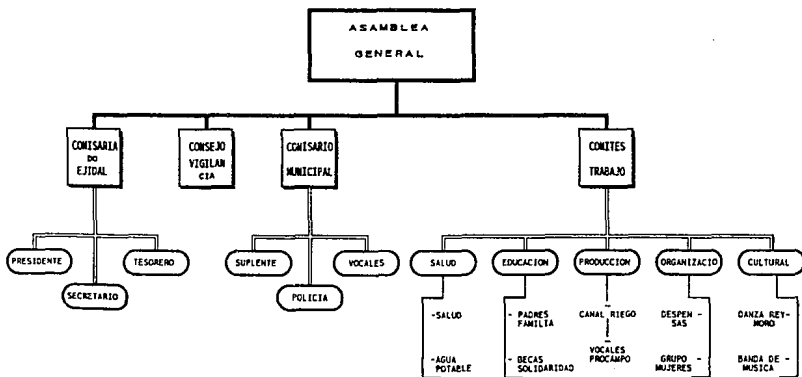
ASAMBLEA GENERAL

COMISARIA DO EJIDAL

CONSEJO VIGILANCIA

COMISARIO MUNICIPAL

COMITES TRABAJO

PRESIDENTE

SECRETARIO

TESORERO

SUPLENTE

POLICIA

VOCALES

SALUD

EDUCACION

PRODUCCION

ORGANIZACIO

CULTURAL

-SALUD

-AGUA POTABLE

- PADRES FAMILIA

- BECAS SOLIDARIDAD

- CANAL RIEGO

- VOCALES PROCAMPO

DESPENSAS -

GRUPO MUJERES -

DANZA REY-MORO -

BANDA DE MUSICA -